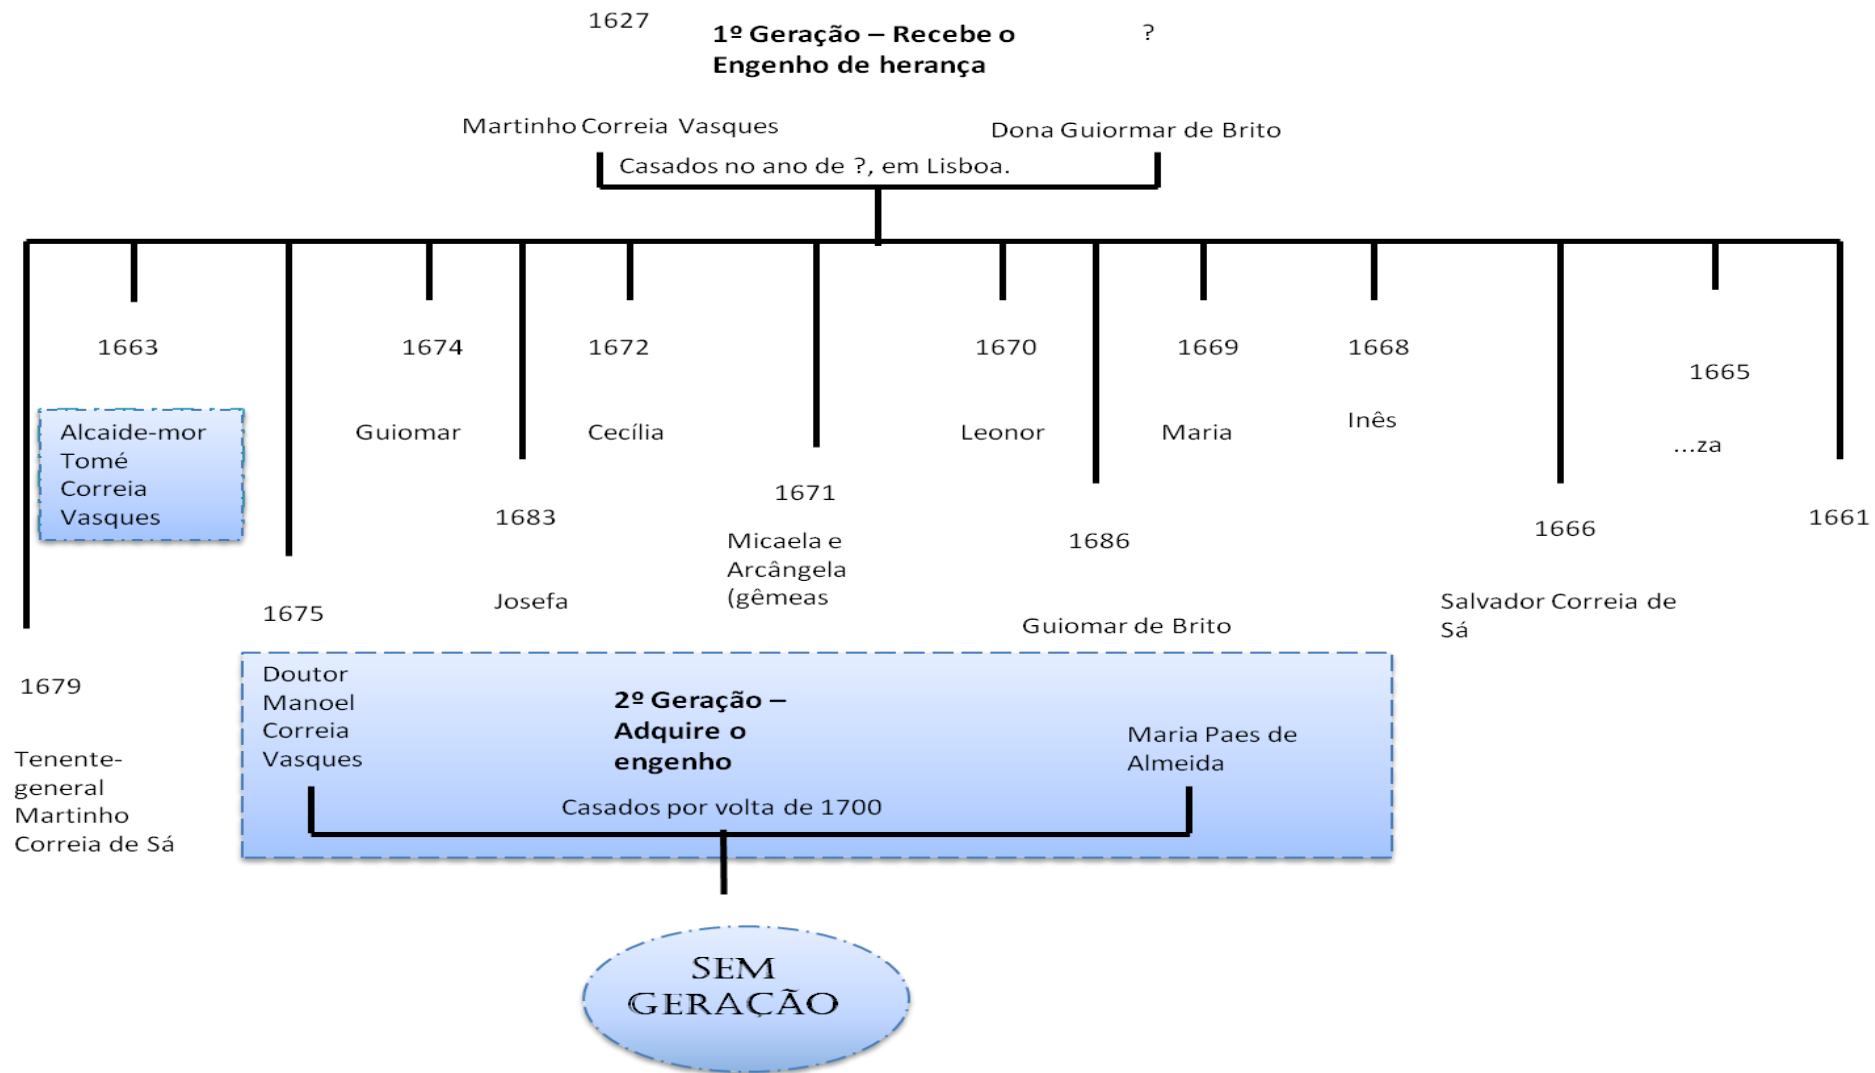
1627

1º Geração – Recebe o Engenho de herança

?

Martinho Correia Vasques

Dona Guiormar de Brito

Casados no ano de ?, em Lisboa.

1663

Alcaide-mor Tomé Correia Vasques

1674

Guiomar

1672

Cecília

1670

Leonor

1669

Maria

1668

Inês

1665

...za

1683

Josefa

1671

Micaela e Arcângela (gêmeas

1686

Guiomar de Brito

1666

Salvador Correia de Sá

1661

1675

1679

Tenente-general Martinho Correia de Sá

Doutor Manoel Correia Vasques

2º Geração – Adquire o engenho

Maria Paes de Almeida

Casados por volta de 1700

SEM GERAÇÃO